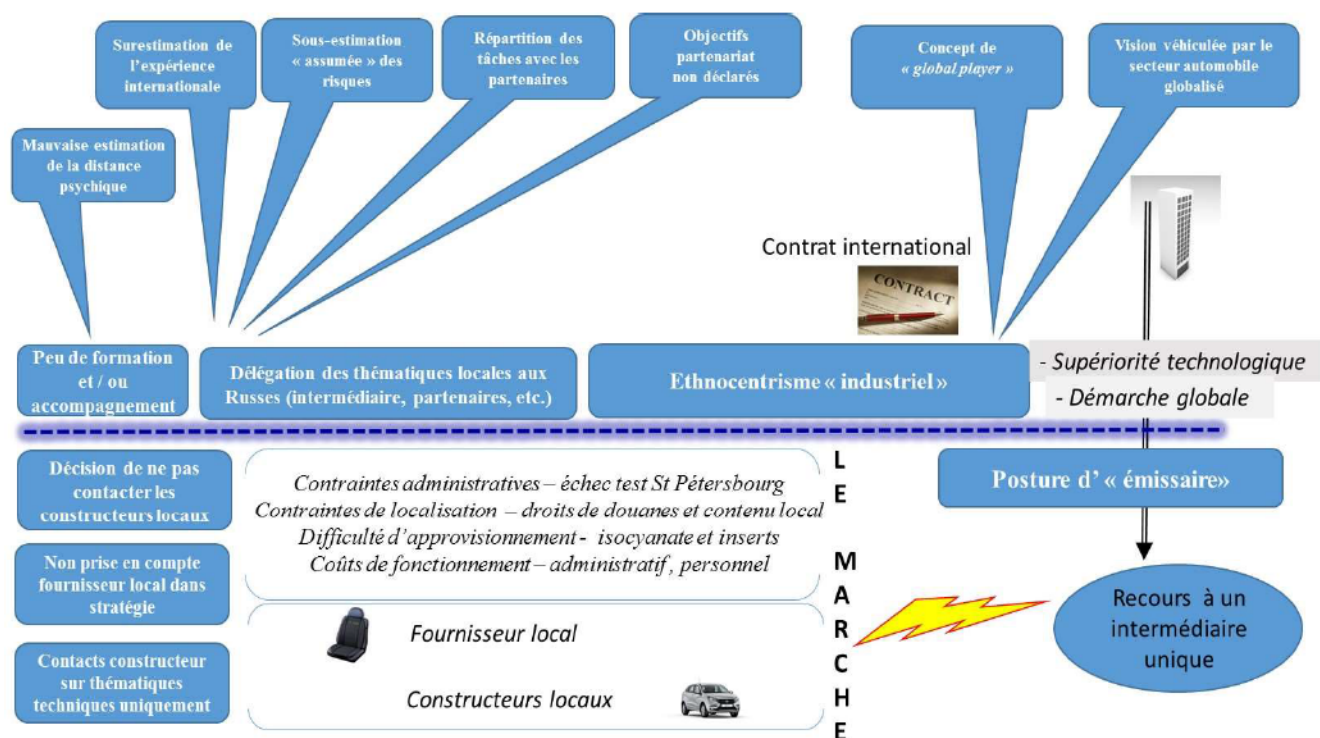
Surestimation de l'expérience internationale

Sous-estimation « assumée » des risques

Répartition des tâches avec les partenaires

Objectifs partenariat non déclarés

Concept de « global player »

Vision véhiculée par le secteur automobile globalisé

Mauvaise estimation de la distance psychique

Contrat international

CONTRACT

Peu de formation et / ou accompagnement

Délégation des thématiques locales aux Russes (intermédiaire, partenaires, etc.)

Ethnocentrisme « industriel »

- Supériorité technologique

- Démarche globale

Décision de ne pas contacter les constructeurs locaux

Non prise en compte fournisseur local dans stratégie

Contacts constructeur sur thématiques techniques uniquement

Contraintes administratives – échec test St Pétersbourg
Contraintes de localisation – droits de douanes et contenu local
Difficulté d'approvisionnement - isocyanate et inserts
Coûts de fonctionnement – administratif, personnel

Fournisseur local

Constructeurs locaux

L
E

M
A
R
C
H
E

Posture d' « émissaire»

Recours à un intermédiaire unique